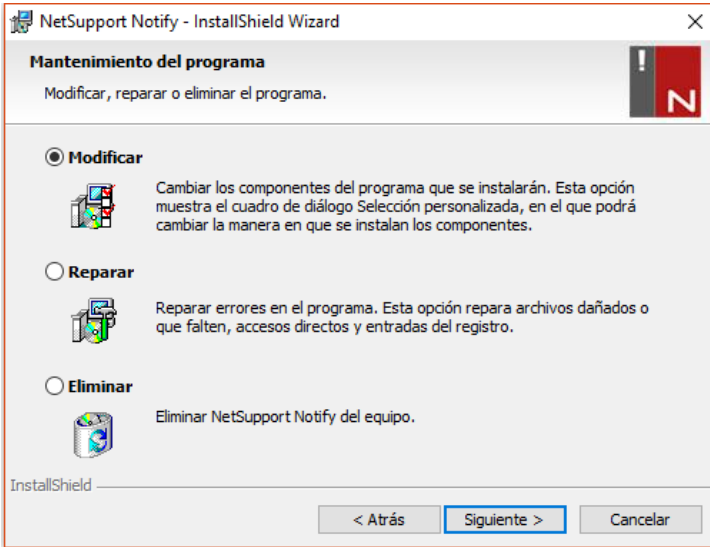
NetSupport Notify - InstallShield Wizard

Mantenimiento del programa

Modificar, reparar o eliminar el programa.

!

N

Modificar

Cambiar los componentes del programa que se instalarán. Esta opción muestra el cuadro de diálogo Selección personalizada, en el que podrá cambiar la manera en que se instalan los componentes.

Reparar

Reparar errores en el programa. Esta opción repara archivos dañados o que falten, accesos directos y entradas del registro.

Eliminar

Eliminar NetSupport Notify del equipo.

InstallShield

< Atrás

Siguiente >

Cancelar